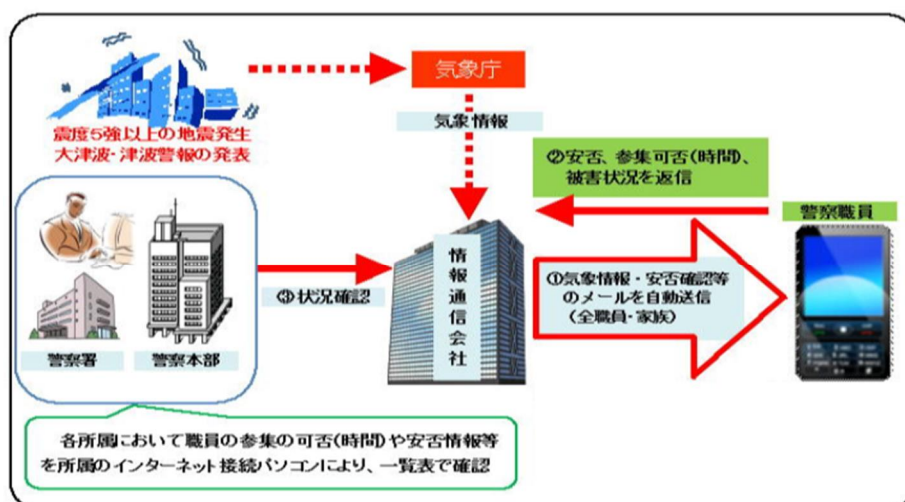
震度5強以上の地震発生
大津波・津波警報の発表

気象庁

気象情報

②安否、参集可否(時間)、
被害状況を返信

警察職員

情
報
通
信
会
社

③状況確認

①気象情報・安否確認等
のメールを自動送信
(全職員・家族)

警察署

警察本部

各所属において職員の参集の可否(時間)や安否情報等を所属のインターネット接続パソコンにより、一覧表で確認